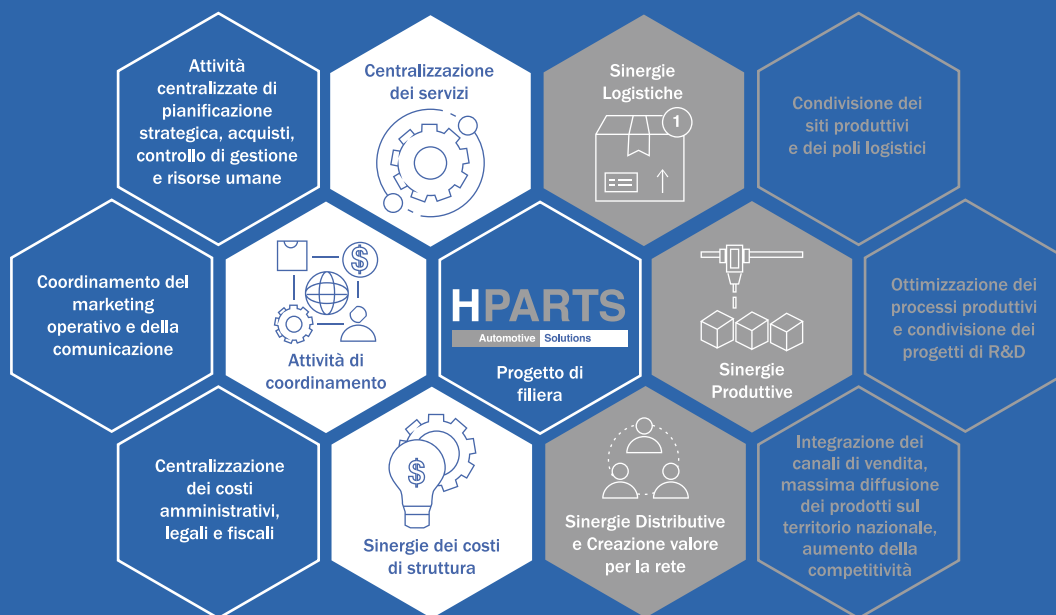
Attività centralizzate di pianificazione strategica, acquisti, controllo di gestione e risorse umane

Centralizzazione dei servizi

Sinergie Logistiche

1

Condivisione dei siti produttivi e dei poli logistici

Coordinamento del marketing operativo e della comunicazione

Attività di coordinamento

HPARTS
Automotive Solutions

Progetto di filiera

Sinergie Produttive

Ottimizzazione dei processi produttivi e condivisione dei progetti di R&D

Centralizzazione dei costi amministrativi, legali e fiscali

Sinergie dei costi di struttura

Sinergie Distributive e Creazione valore per la rete

Integrazione dei canali di vendita, massima diffusione dei prodotti sul territorio nazionale, aumento della competitività